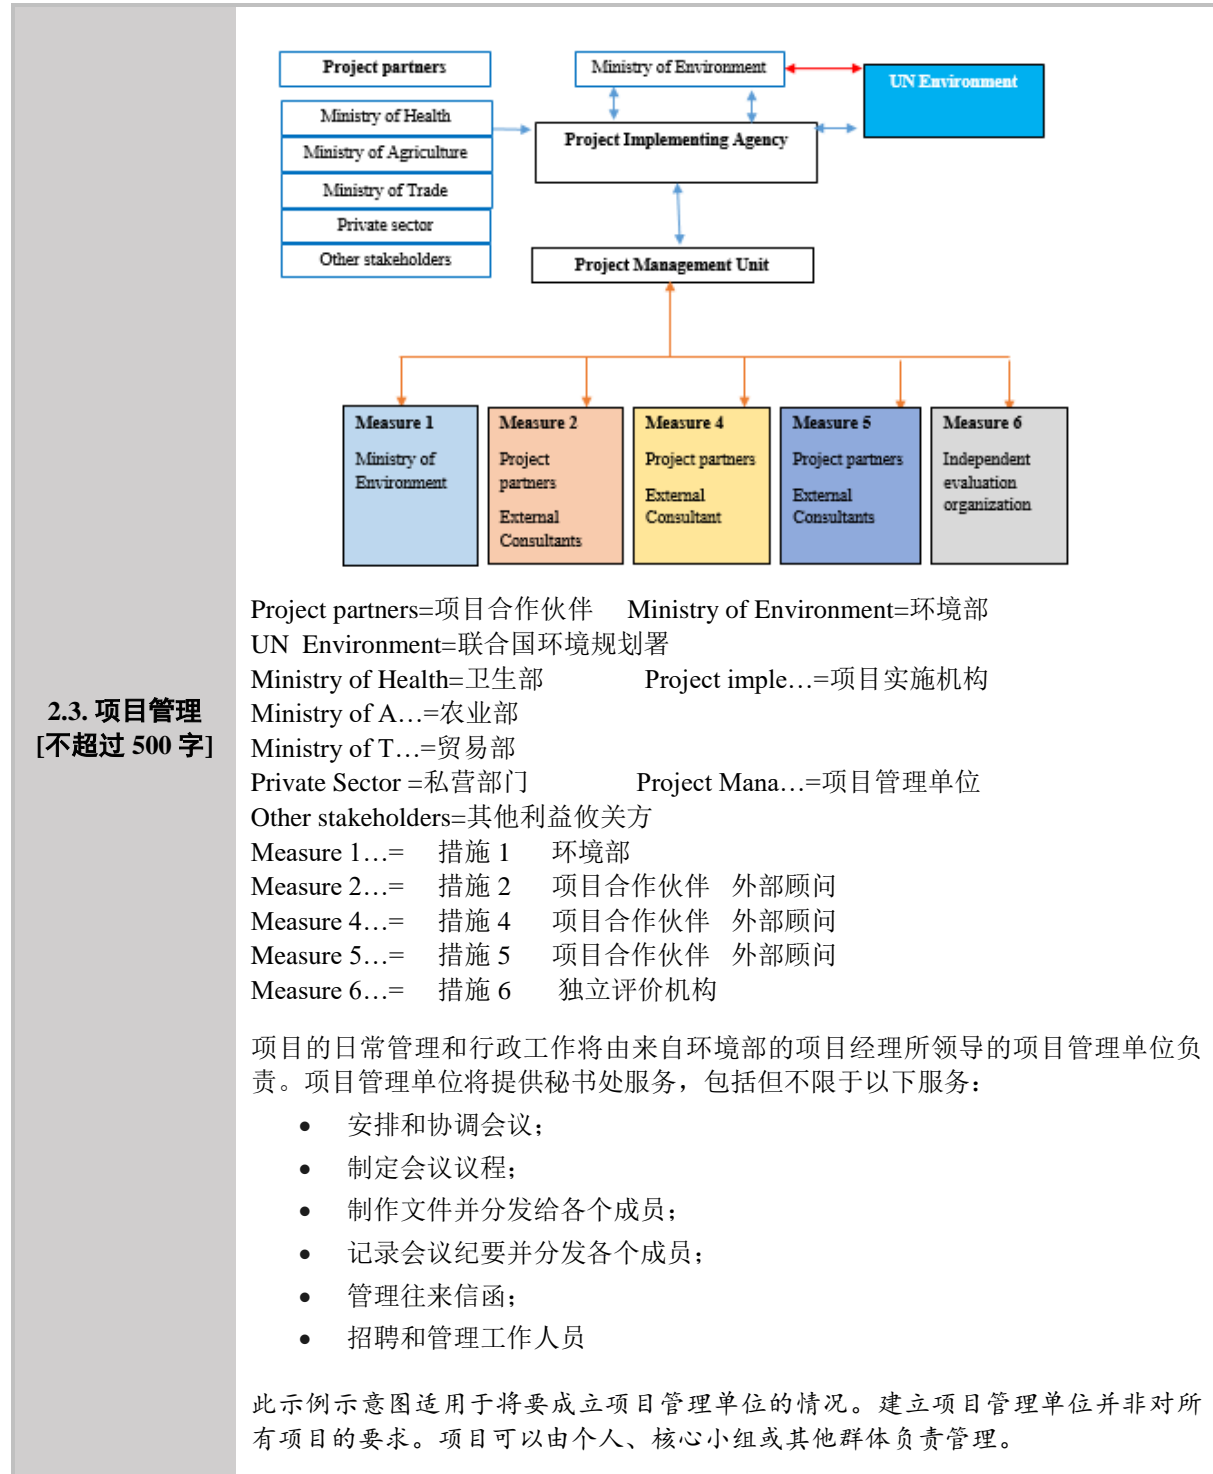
2.3. 项目管理
[不超过 500 字]

Project partners

Ministry of Health
Ministry of Agriculture
Ministry of Trade
Private sector
Other stakeholders

Ministry of Environment

UN Environment

Project Implementing Agency

Project Management Unit

Measure 1
Ministry of Environment

Measure 2
Project partners
External Consultants

Measure 4
Project partners
External Consultant

Measure 5
Project partners
External Consultants

Measure 6
Independent evaluation organization

Project partners=项目合作伙伴 Ministry of Environment=环境部
UN Environment=联合国环境规划署
Ministry of Health=卫生部 Project imple…=项目实施机构
Ministry of A…=农业部
Ministry of T…=贸易部
Private Sector =私营部门 Project Mana…=项目管理单位
Other stakeholders=其他利益攸关方
Measure 1…= 措施 1 环境部
Measure 2…= 措施 2 项目合作伙伴 外部顾问
Measure 4…= 措施 4 项目合作伙伴 外部顾问
Measure 5…= 措施 5 项目合作伙伴 外部顾问
Measure 6…= 措施 6 独立评价机构

项目的日常管理和行政工作将由来自环境部的项目经理所领导的项目管理单位负责。项目管理单位将提供秘书处服务，包括但不限于以下服务：

• 安排和协调会议；
• 制定会议议程；
• 制作文件并分发给各个成员；
• 记录会议纪要并分发各个成员；
• 管理往来信函；
• 招聘和管理工作人员

此示例示意图适用于将要成立项目管理单位的情况。建立项目管理单位并非对所有项目的要求。项目可以由个人、核心小组或其他群体负责管理。